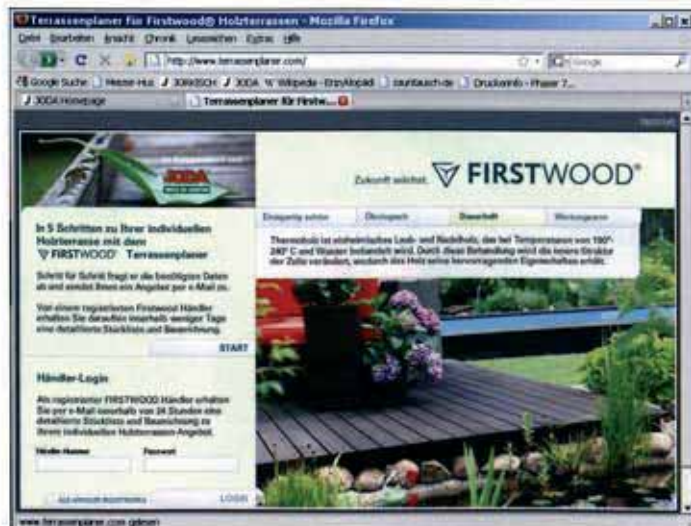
Terrassenplaner für Firstwood® Holzterrassen - Mozilla Firefox

Datei Bearbeiten Ansicht Chronik Lesezeichen Extras Hilfe

http://www.terrassenplaner.com/

Google Suche | Meine Hus | JOBIX | JODA | Wikipedia | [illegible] | Druckerinfo - Phaser 7...

JODA Homepage | Terrassenplaner für Firstw...

Zukunft wächst. FIRSTWOOD®

Einsatzgebiet | Ökologisch | Dauerhaft | Wärmegewinn

Thermoholz ist einheimisches Laub- und Nadelholz, das bei Temperaturen von 190°-240° C und Wasser behandelt wird. Durch diese Behandlung wird die innere Struktur der Zelle verändert, wodurch das Holz seine hervorragenden Eigenschaften erhält.

In 5 Schritten zu Ihrer individuellen Holzterrasse mit dem FIRSTWOOD Terrassenplaner

Schritt für Schritt fragt er alle benötigten Daten ab und sendet Ihnen ein Angebot per e-Mail zu.

Von einem registrierten Firstwood Händler erhalten Sie darauf innerhalb weniger Tage eine detaillierte Stückliste und Bemerkung.

START

Händler-Login

Als registrierter FIRSTWOOD Händler erhalten Sie per e-Mail innerhalb von 24 Stunden eine detaillierte Stückliste und Bezeichnung zu Ihrem individuellen Holzterrassen-Angebot.

Händler-Name | Passwort

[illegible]

LOGIN

www.terrassenplaner.com geladen